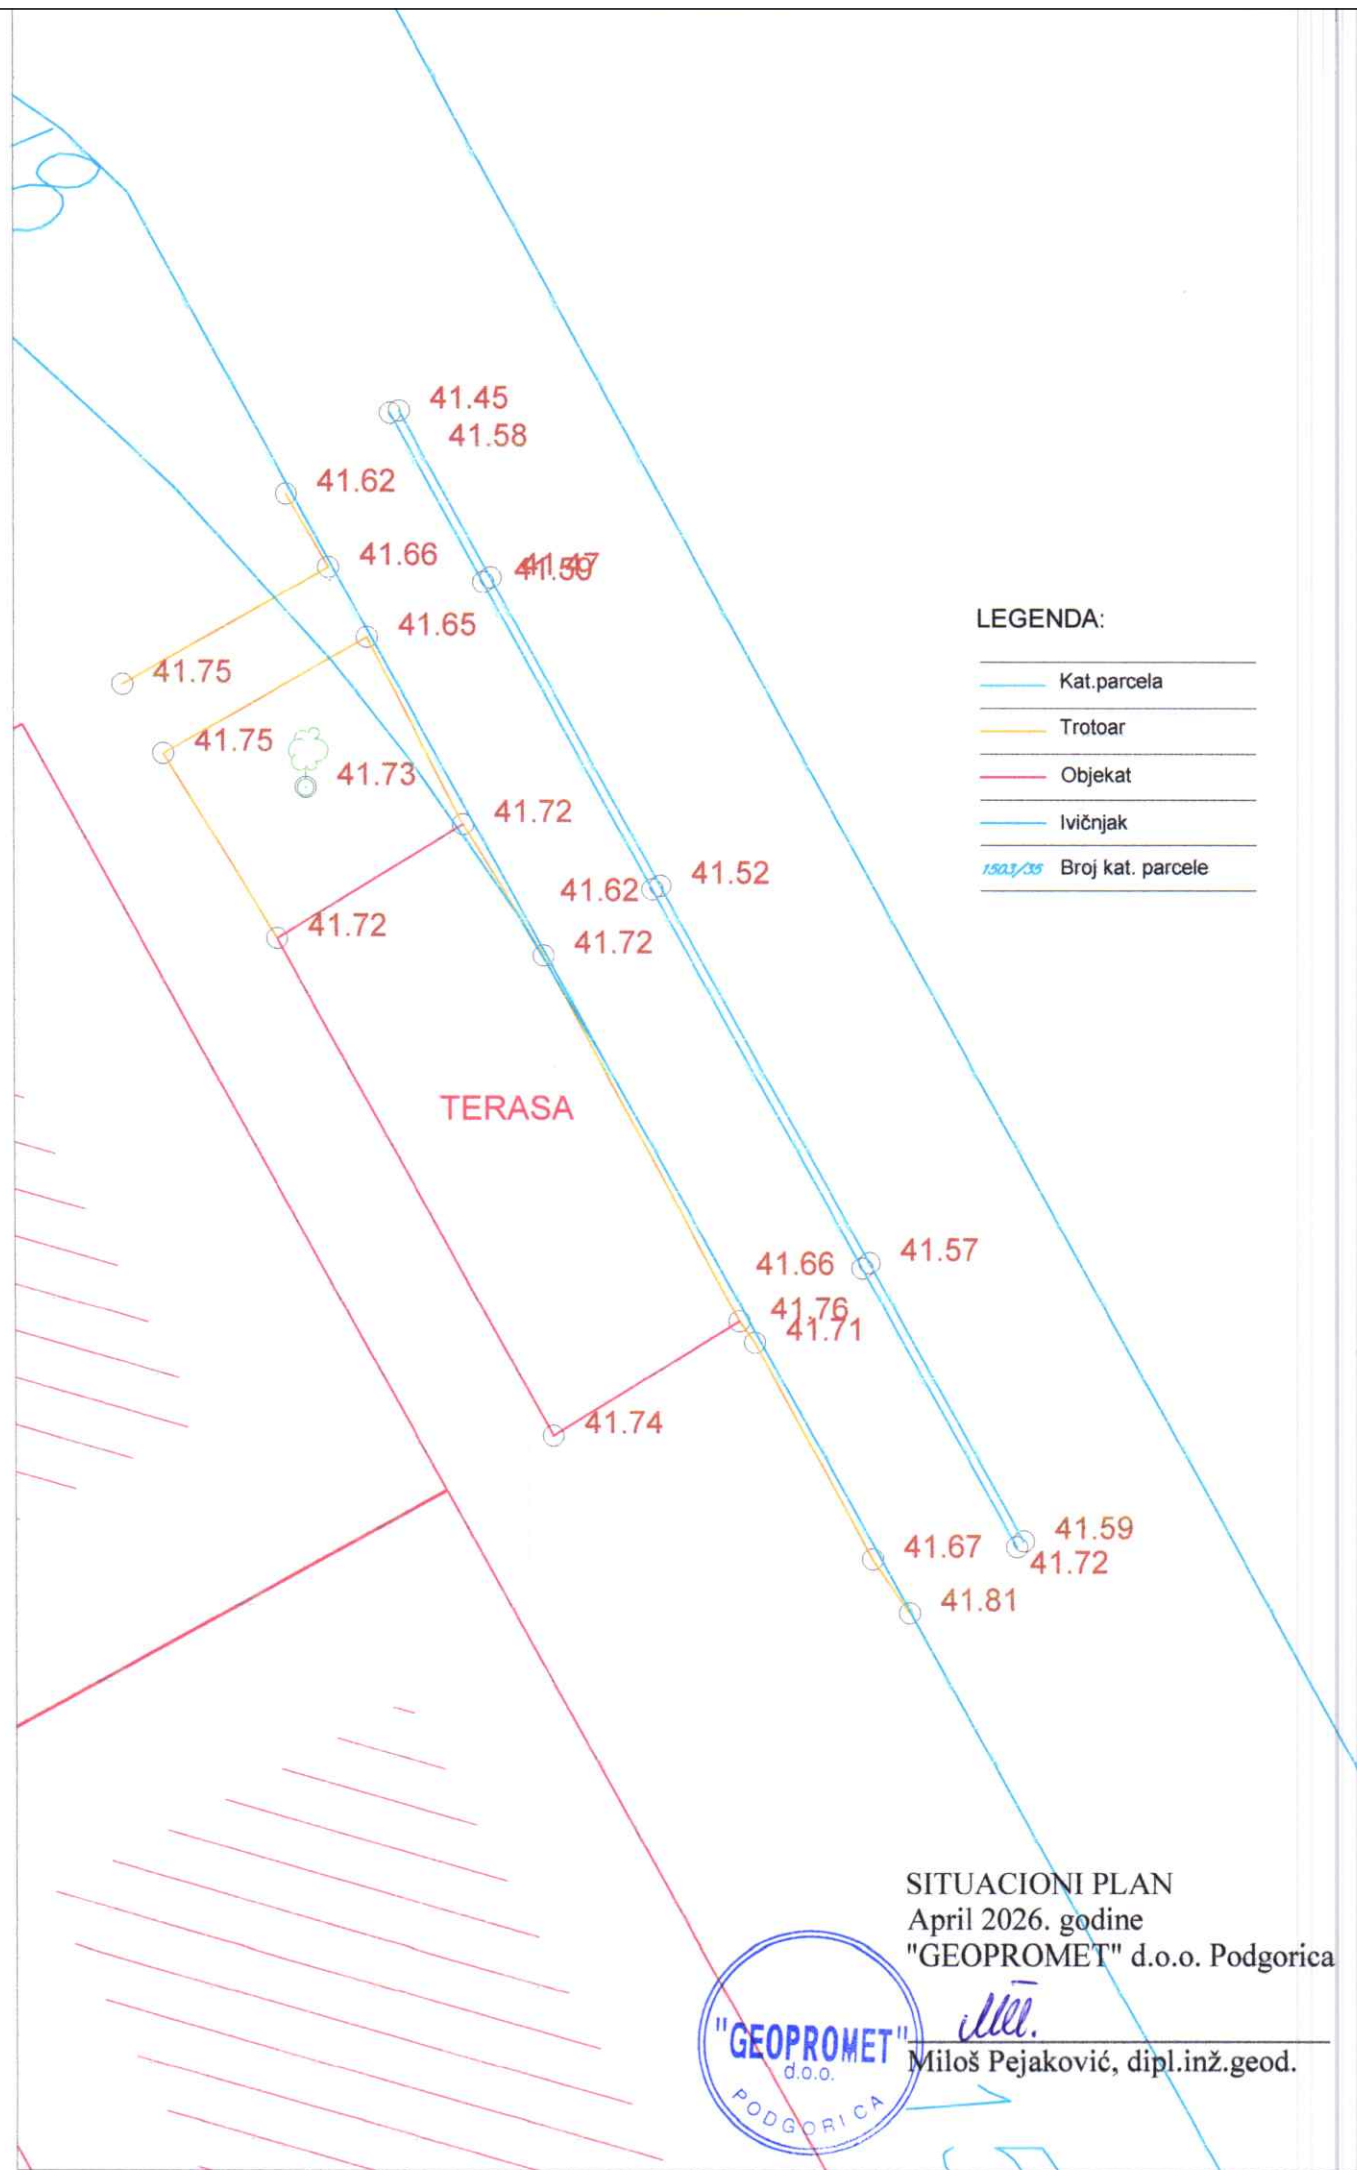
41.45
41.58
41.62
41.66
41.47
41.50
41.65
41.75
41.75
41.73
41.72
41.62
41.52
41.72
41.72
TERASA
41.66
41.57
41.76
41.71
41.74
41.67
41.59
41.72
41.81

LEGENDA:
Kat.parcela
Trotoar
Objekat
Ivičnjak
1503/35 Broj kat. parcele

SITUACIONI PLAN
April 2026. godine
"GEOPROMET" d.o.o. Podgorica
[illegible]
Miloš Pejaković, dipl.inž.geod.

"GEOPROMET" d.o.o. PODGORICA